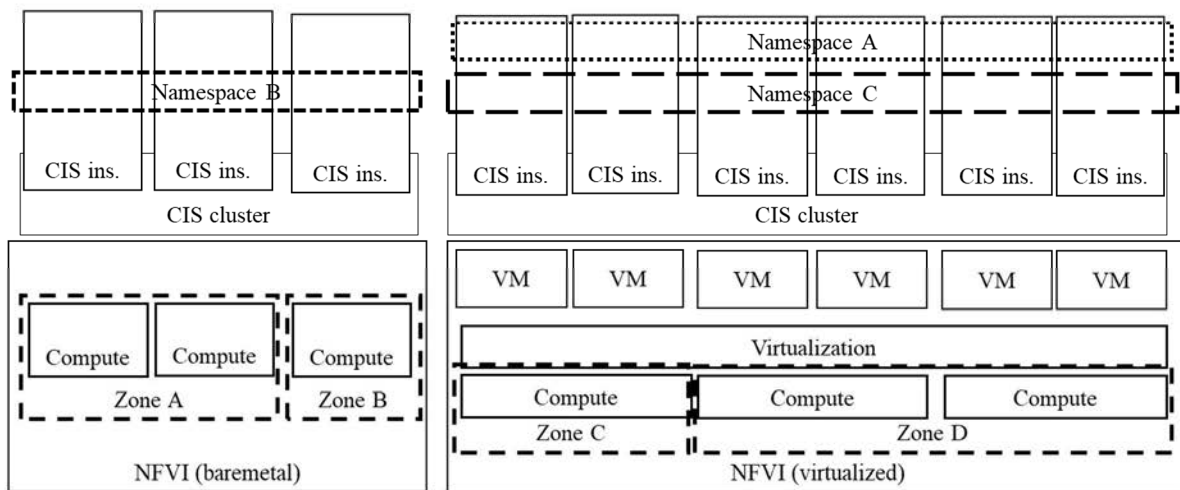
Namespace B

CIS ins.
CIS ins.
CIS ins.

CIS cluster

Namespace A
Namespace C

CIS ins.
CIS ins.
CIS ins.
CIS ins.
CIS ins.
CIS ins.

CIS cluster

Compute
Compute
Zone A
Compute
Zone B

NFVI (baremetal)

VM
VM
VM
VM
VM
VM

Virtualization

Compute
Zone C
Compute
Compute
Zone D

NFVI (virtualized)